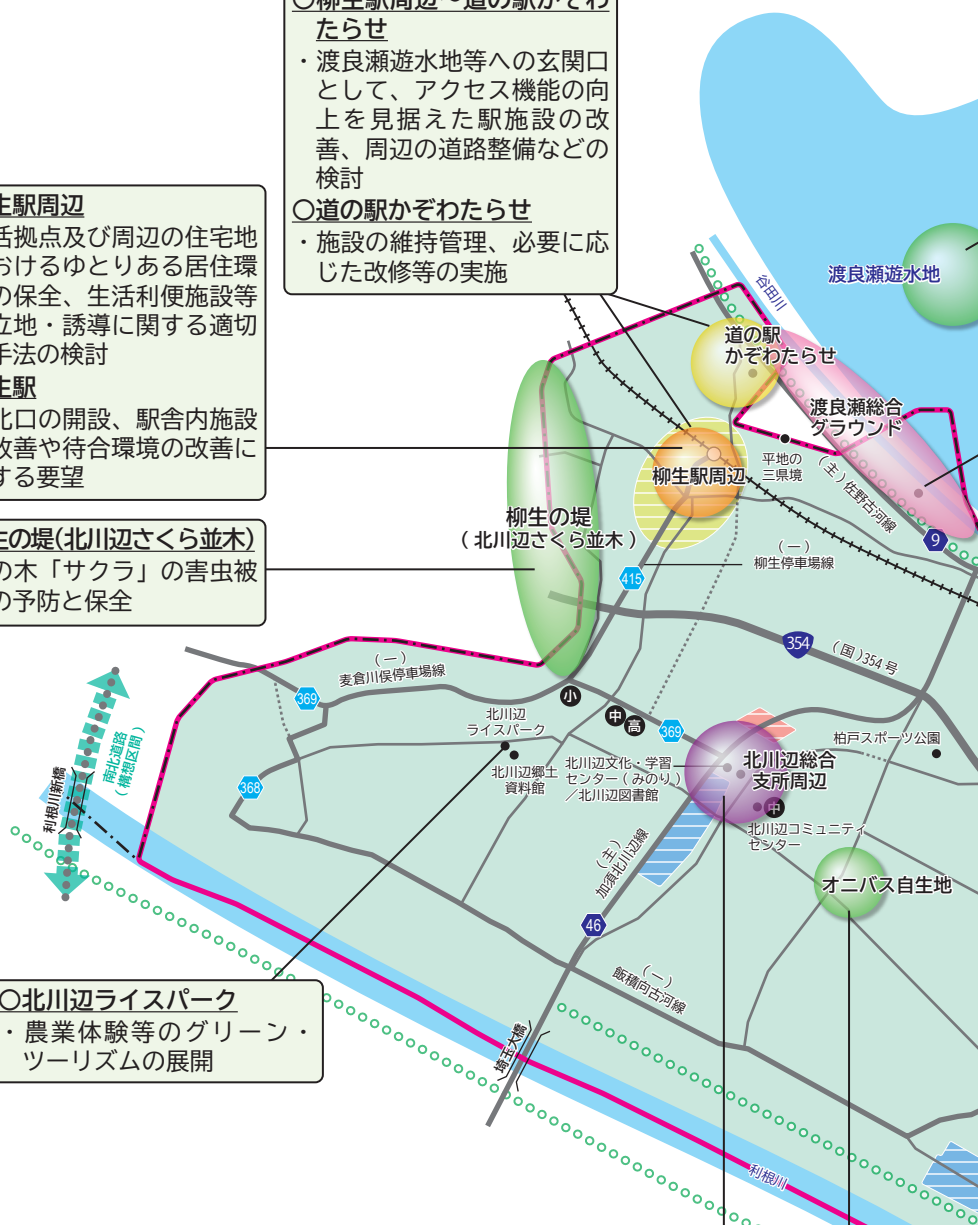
○柳生駅周辺・道の駅かぞわたらせ
・渡良瀬遊水地等への玄関口として、アクセス機能の向上を見据えた駅施設の改善、周辺の道路整備などの検討
○道の駅かぞわたらせ
・施設の維持管理、必要に応じた改修等の実施

生駅周辺
活拠点及び周辺の住宅地おけるゆとりある居住環の保全、生活利便施設等立地・誘導に関する適切手法の検討
生駅
北口の開設、駅舎内施設改善や待合環境の改善にする要望

生の堤(北川辺さくら並木)
の木「サクラ」の害虫被の予防と保全

○北川辺ライスパーク
・農業体験等のグリーン・ツーリズムの展開

渡良瀬遊水地
谷田川
道の駅かぞわたらせ
渡良瀬総合グラウンド
平地の三県境
(主)佐野古河線
9
柳生駅周辺
柳生の堤
(北川辺さくら並木)
(一)柳生停車場線
415
354
(国)354号
(一)麦倉川俣停車場線
369
小
中
高
369
北川辺ライスパーク
北川辺郷土資料館
北川辺文化・学習センター(みのり)/北川辺図書館
北川辺総合支所周辺
中
柏戸スポーツ公園
北川辺コミュニティセンター
368
南北道路(構想区間)
利根川新橋
(主)加須北川辺線
46
オニバス自生地
(一)飯積向古河線
埼玉大橋
利根川